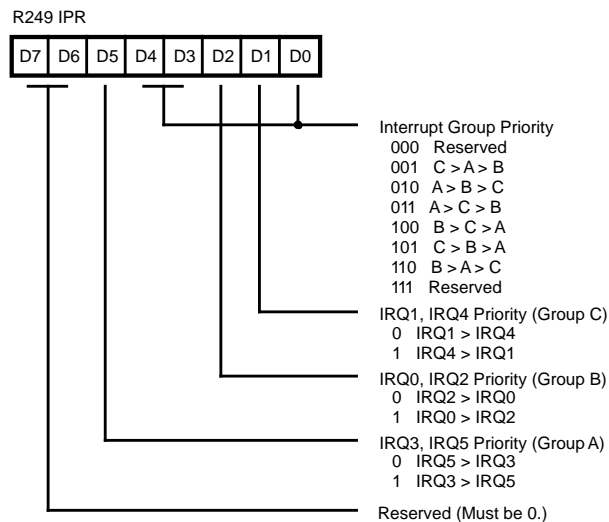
R249 IPR

| D7 | D6 | D5 | D4 | D3 | D2 | D1 | D0 |
|---|---|---|---|---|---|---|---|

Interrupt Group Priority
000 Reserved
001 C > A > B
010 A > B > C
011 A > C > B
100 B > C > A
101 C > B > A
110 B > A > C
111 Reserved

IRQ1, IRQ4 Priority (Group C)
0 IRQ1 > IRQ4
1 IRQ4 > IRQ1

IRQ0, IRQ2 Priority (Group B)
0 IRQ2 > IRQ0
1 IRQ0 > IRQ2

IRQ3, IRQ5 Priority (Group A)
0 IRQ5 > IRQ3
1 IRQ3 > IRQ5

Reserved (Must be 0.)